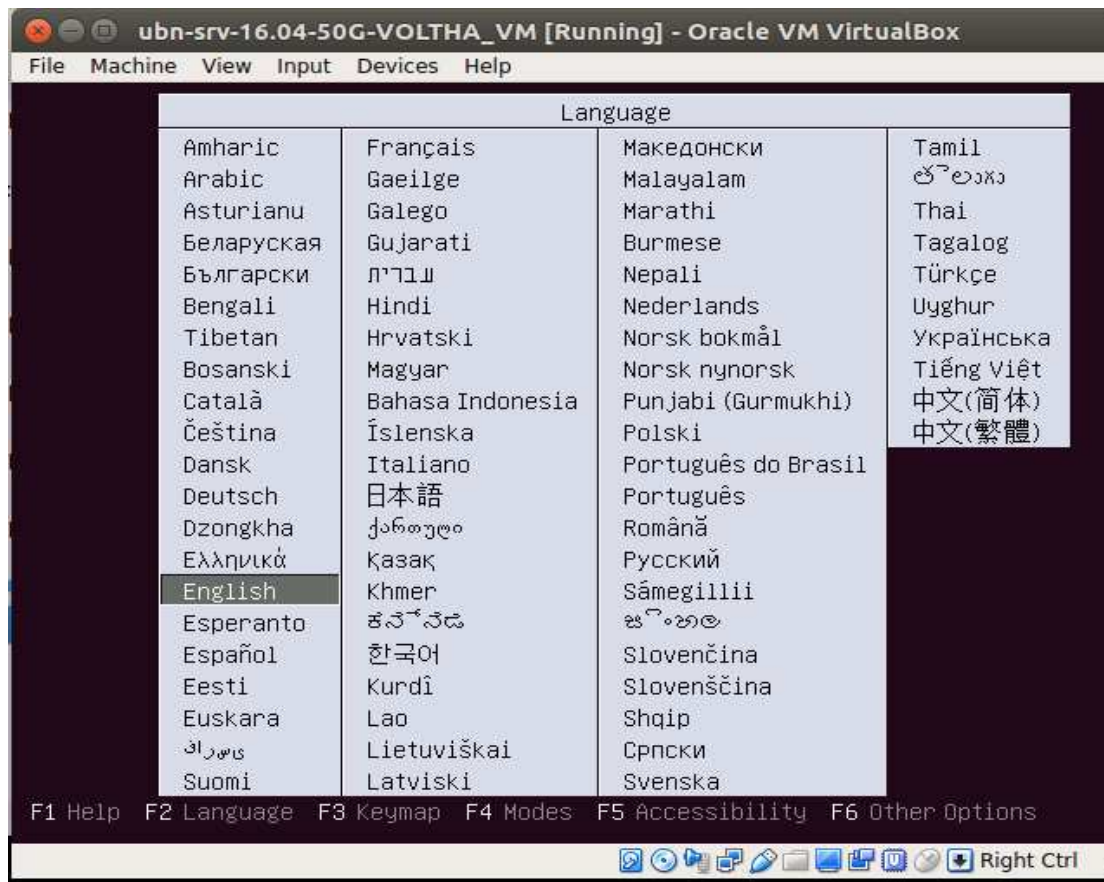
ubn-srv-16.04-50G-VOLTHA_VM [Running] - Oracle VM VirtualBox

File Machine View Input Devices Help

Language

Amharic
Arabic
Asturianu
Беларуская
Български
Bengali
Tibetan
Bosanski
Català
Čeština
Dansk
Deutsch
Dzongkha
Ελληνικά
English
Esperanto
Español
Eesti
Euskara
فارسی
Suomi

Français
Gaeilge
Galego
Gujarati
עברית
Hindi
Hrvatski
Magyar
Bahasa Indonesia
Íslenska
Italiano
日本語
ქართული
Қазақ
Khmer
ಕನ್ನಡ
한국어
Kurdî
Lao
Lietuviškai
Latviski

Македонски
Malayalam
Marathi
Burmese
Nepali
Nederlands
Norsk bokmål
Norsk nynorsk
Punjabi (Gurmukhi)
Polski
Português do Brasil
Português
Română
Русский
Sámegillii
සිංහල
Slovenčina
Slovenščina
Shqip
Српски
Svenska

Tamil
తెలుగు
Thai
Tagalog
Türkçe
Uyghur
Українська
Tiếng Việt
中文(简体)
中文(繁體)

F1 Help F2 Language F3 Keymap F4 Modes F5 Accessibility F6 Other Options

Right Ctrl